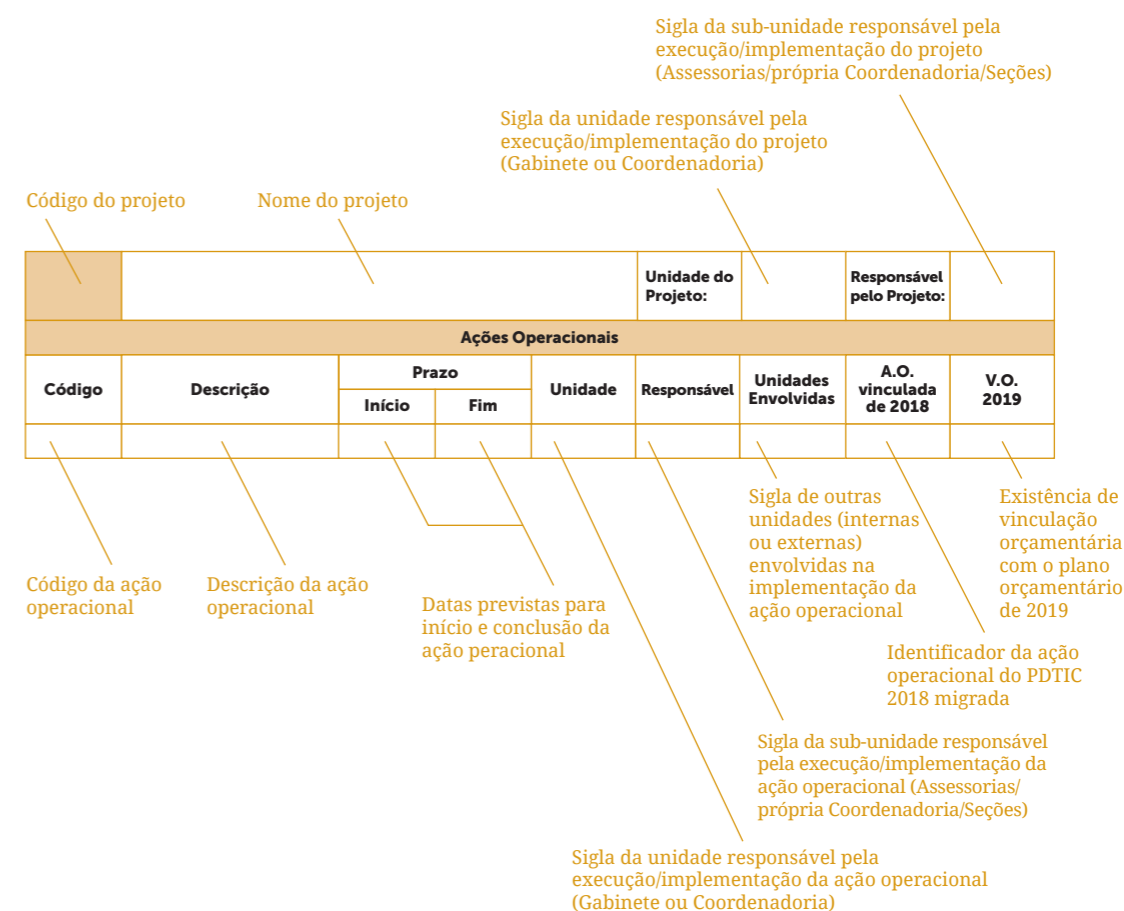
Sigla da sub-unidade responsável pela execução/implementação do projeto (Assessorias/própria Coordenadoria/Seções)

Sigla da unidade responsável pela execução/implementação do projeto (Gabinete ou Coordenadoria)

Código do projeto

Nome do projeto

| | | Unidade do Projeto: | | Responsável pelo Projeto: | |
|---|---|---|---|---|---|

Ações Operacionais

| Código | Descrição | Prazo Início | Prazo Fim | Unidade | Responsável | Unidades Envolvidas | A.O. vinculada de 2018 | V.O. 2019 |
|---|---|---|---|---|---|---|---|---|
| | | | | | | | | |

Sigla de outras unidades (internas ou externas) envolvidas na implementação da ação operacional

Existência de vinculação orçamentária com o plano orçamentário de 2019

Código da ação operacional

Descrição da ação operacional

Datas previstas para início e conclusão da ação peracional

Identificador da ação operacional do PDTIC 2018 migrada

Sigla da sub-unidade responsável pela execução/implementação da ação operacional (Assessorias/própria Coordenadoria/Seções)

Sigla da unidade responsável pela execução/implementação da ação operacional (Gabinete ou Coordenadoria)